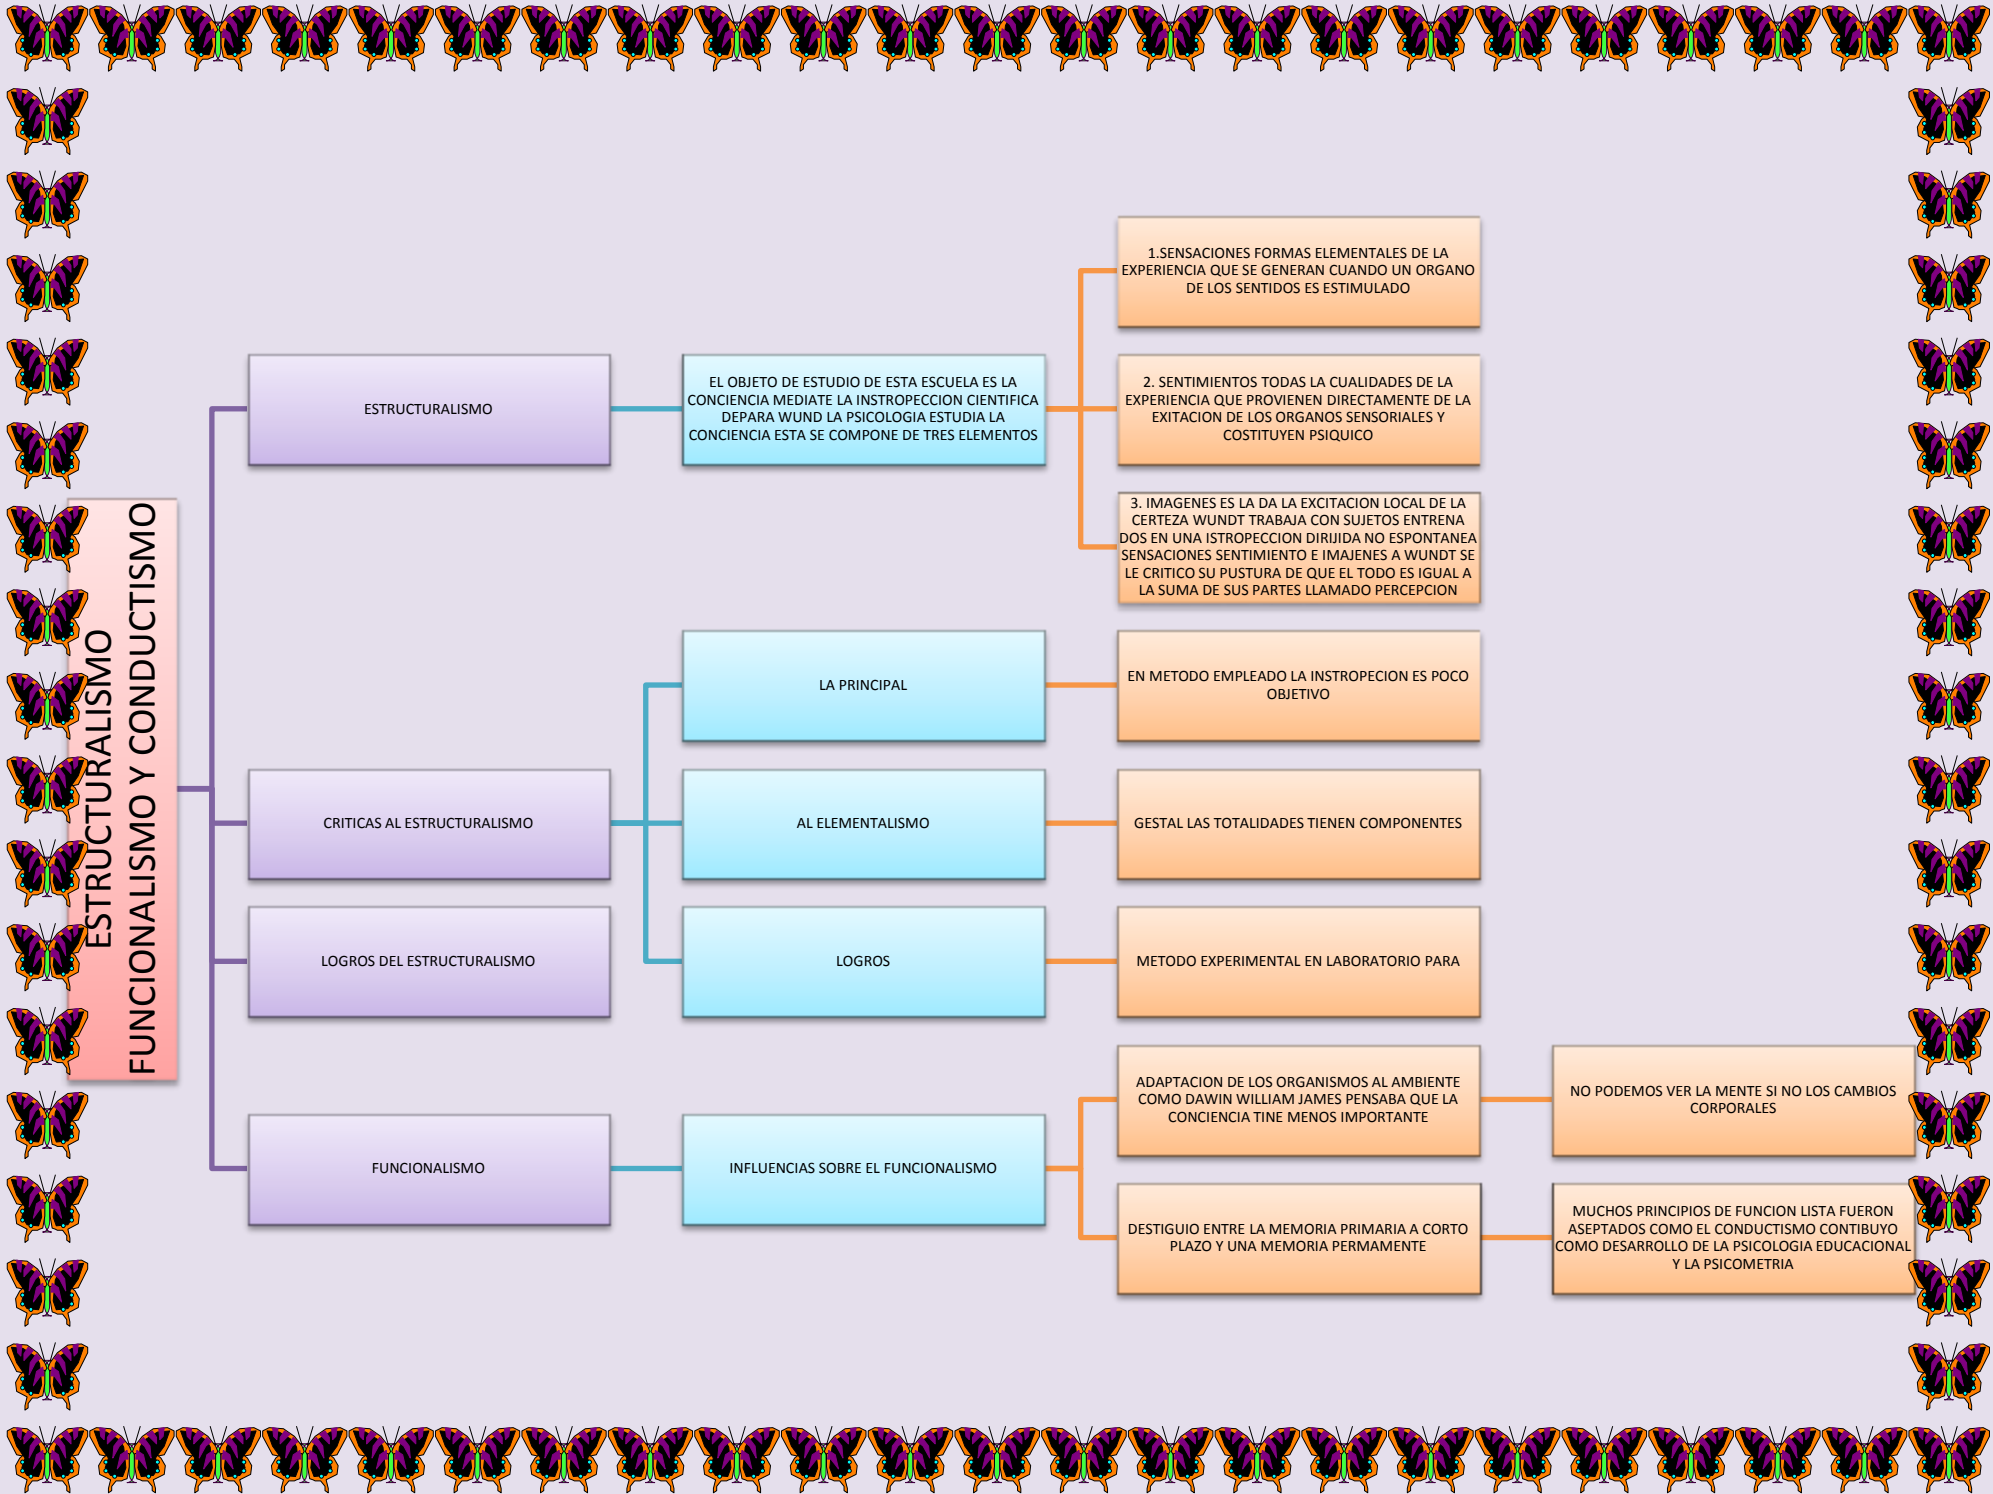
ESTRUCTURALISMO FUNCIONALISMO Y CONDUCTISMO

ESTRUCTURALISMO

EL OBJETO DE ESTUDIO DE ESTA ESCUELA ES LA CONCIENCIA MEDIATE LA INSTROPECCION CIENTIFICA DEPARA WUND LA PSICOLOGIA ESTUDIA LA CONCIENCIA ESTA SE COMPONE DE TRES ELEMENTOS

1.SENSACIONES FORMAS ELEMENTALES DE LA EXPERIENCIA QUE SE GENERAN CUANDO UN ORGANO DE LOS SENTIDOS ES ESTIMULADO

2. SENTIMIENTOS TODAS LA CUALIDADES DE LA EXPERIENCIA QUE PROVIENEN DIRECTAMENTE DE LA EXITACION DE LOS ORGANOS SENSORIALES Y COSTITUYEN PSIQUICO

3. IMAGENES ES LA DA LA EXCITACION LOCAL DE LA CERTEZA WUNDT TRABAJA CON SUJETOS ENTRENA DOS EN UNA ISTROPECCION DIRIJIDA NO ESPONTANEA SENSACIONES SENTIMIENTO E IMAJENES A WUNDT SE LE CRITICO SU PUSTURA DE QUE EL TODO ES IGUAL A LA SUMA DE SUS PARTES LLAMADO PERCEPCION

CRITICAS AL ESTRUCTURALISMO

LA PRINCIPAL

EN METODO EMPLEADO LA INSTROPECION ES POCO OBJETIVO

AL ELEMENTALISMO

GESTAL LAS TOTALIDADES TIENEN COMPONENTES

LOGROS DEL ESTRUCTURALISMO

LOGROS

METODO EXPERIMENTAL EN LABORATORIO PARA

FUNCIONALISMO

INFLUENCIAS SOBRE EL FUNCIONALISMO

ADAPTACION DE LOS ORGANISMOS AL AMBIENTE COMO DAWIN WILLIAM JAMES PENSABA QUE LA CONCIENCIA TINE MENOS IMPORTANTE

NO PODEMOS VER LA MENTE SI NO LOS CAMBIOS CORPORALES

DESTIGUIO ENTRE LA MEMORIA PRIMARIA A CORTO PLAZO Y UNA MEMORIA PERMAMENTE

MUCHOS PRINCIPIOS DE FUNCION LISTA FUERON ASEPTADOS COMO EL CONDUCTISMO CONTIBUYO COMO DESARROLLO DE LA PSICOLOGIA EDUCACIONAL Y LA PSICOMETRIA